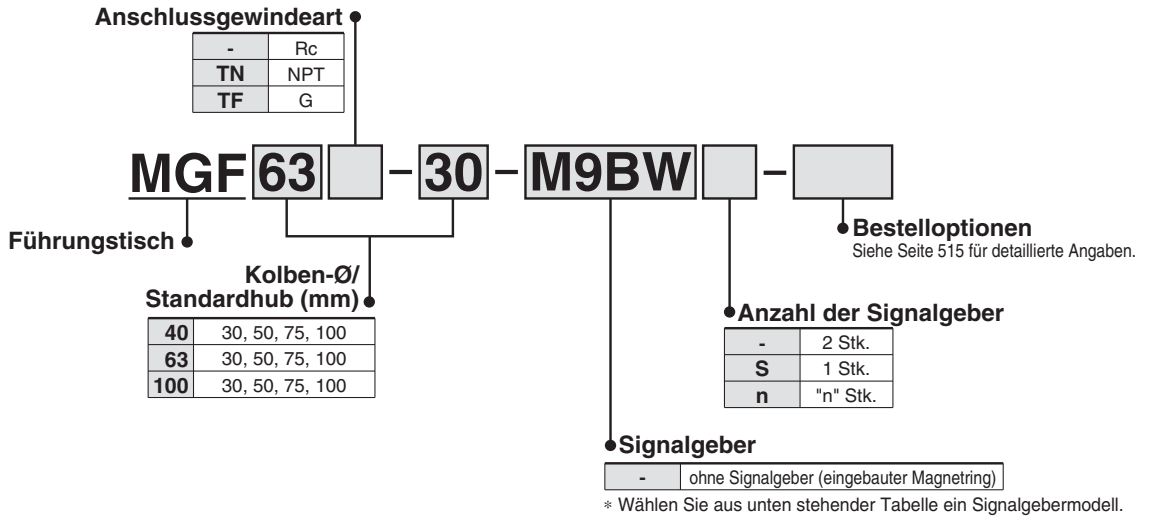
Anschlussgewindeart

| - | Rc |
|---|---|
| TN | NPT |
| TF | G |

MGF 63 [ ] – 30 – M9BW [ ] – [ ]

Führungstisch

Kolben-Ø/
Standardhub (mm)

| 40 | 30, 50, 75, 100 |
|---|---|
| 63 | 30, 50, 75, 100 |
| 100 | 30, 50, 75, 100 |

Bestelloptionen
Siehe Seite 515 für detaillierte Angaben.

Anzahl der Signalgeber

| - | 2 Stk. |
|---|---|
| S | 1 Stk. |
| n | "n" Stk. |

Signalgeber

| - | ohne Signalgeber (eingebauter Magnetring) |
|---|---|

* Wählen Sie aus unten stehender Tabelle ein Signalgebermodell.